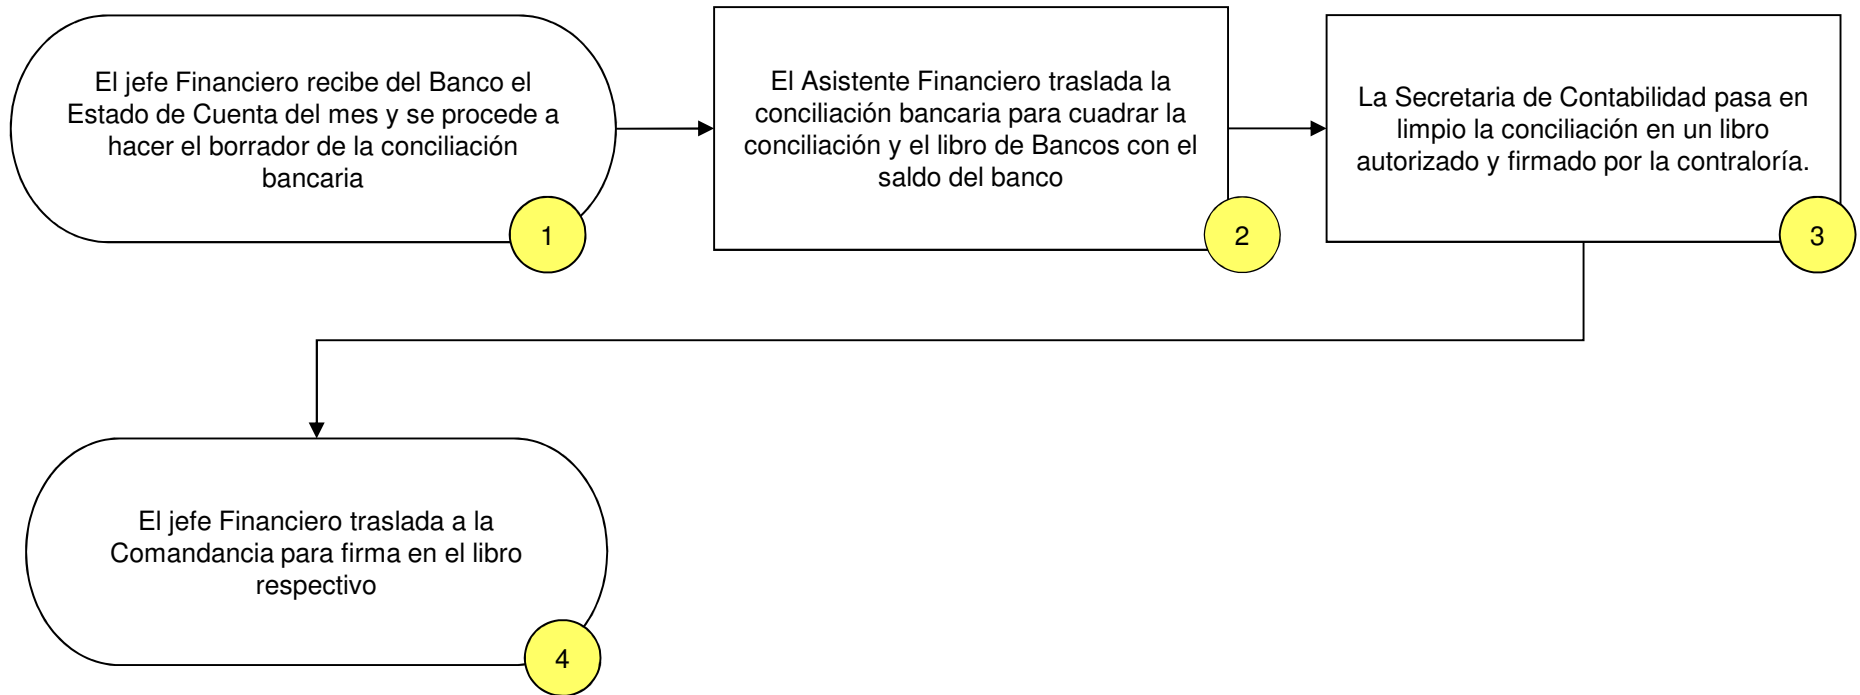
El jefe Financiero recibe del Banco el Estado de Cuenta del mes y se procede a hacer el borrador de la conciliación bancaria

1

El Asistente Financiero traslada la conciliación bancaria para cuadrar la conciliación y el libro de Bancos con el saldo del banco

2

La Secretaria de Contabilidad pasa en limpio la conciliación en un libro autorizado y firmado por la contraloría.

3

El jefe Financiero traslada a la Comandancia para firma en el libro respectivo

4